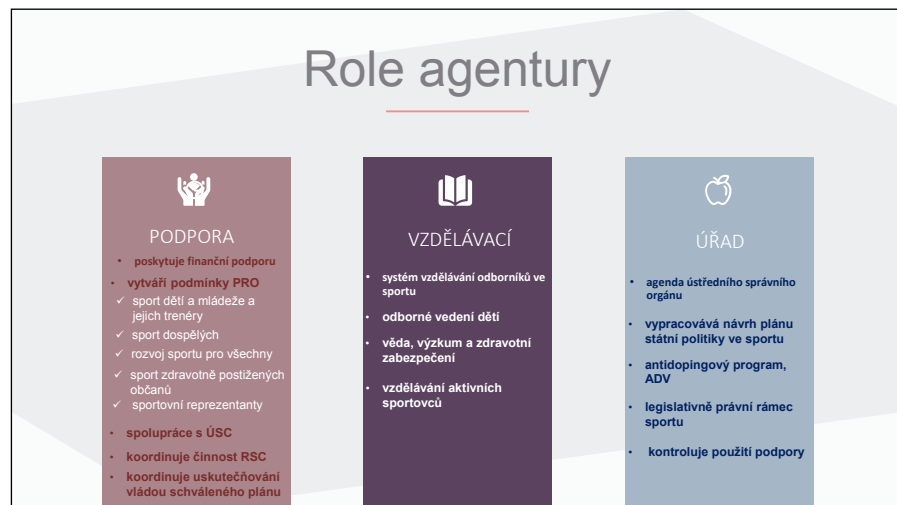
Role agentury

PODPORA

• poskytuje finanční podporu
• vytváří podmínky PRO
✓ sport dětí a mládeže a jejich trenéry
✓ sport dospělých
✓ rozvoj sportu pro všechny
✓ sport zdravotně postižených občanů
✓ sportovní reprezentanty
• spolupráce s ÚSC
• koordinuje činnost RSC
• koordinuje uskutečňování vládou schváleného plánu

VZDĚLÁVACÍ

• systém vzdělávání odborníků ve sportu
• odborné vedení dětí
• věda, výzkum a zdravotní zabezpečení
• vzdělávání aktivních sportovců

ÚŘAD

• agenda ústředního správního orgánu
• vypracovává návrh plánu státní politiky ve sportu
• antidopingový program, ADV
• legislativně právní rámec sportu
• kontroluje použití podpory